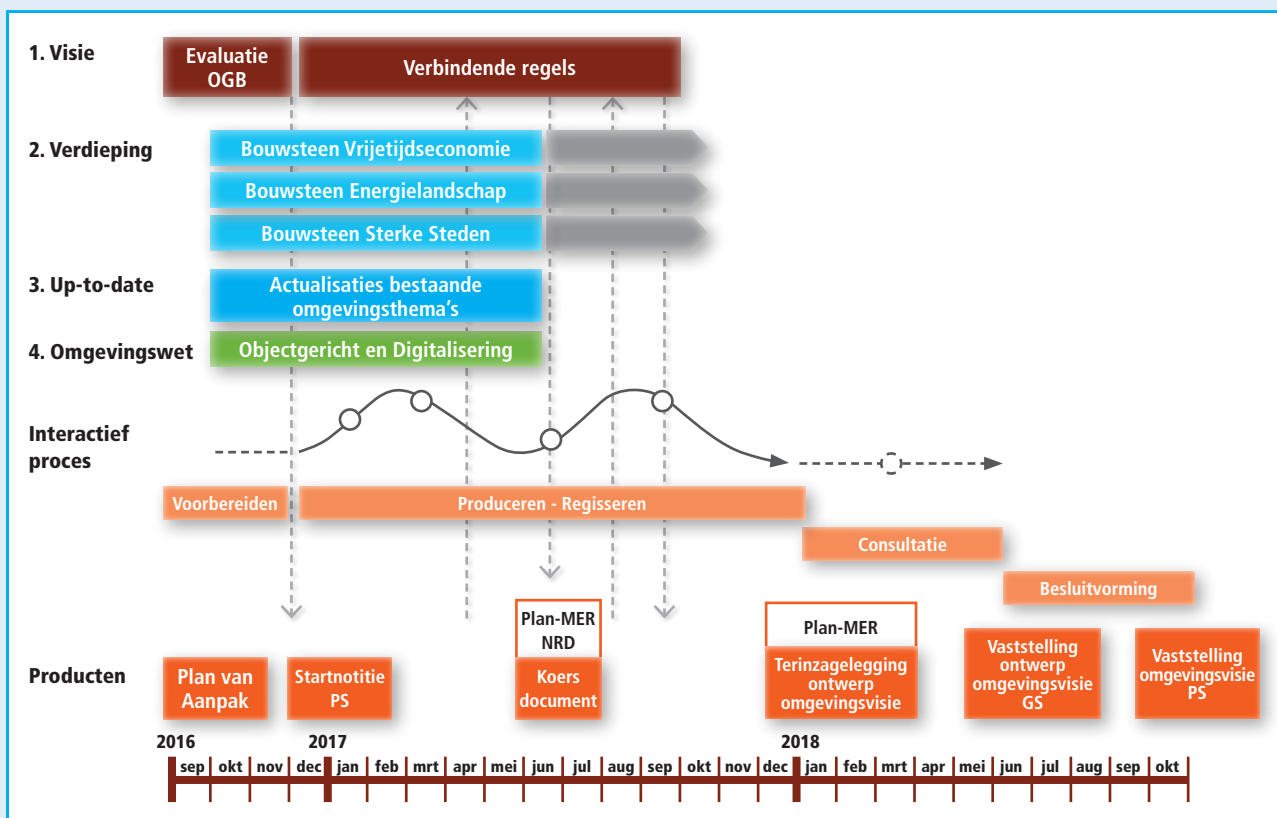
1. Visie

Evaluatie OGB

Verbindende regels

2. Verdieping

Bouwsteen Vrijetijdseconomie

Bouwsteen Energielandschap

Bouwsteen Sterke Steden

3. Up-to-date

Actualisaties bestaande omgevingsthema's

4. Omgevingswet

Objectgericht en Digitalisering

Interactief proces

Voorbereiden

Produceren - Regisseren

Consultatie

Besluitvorming

Plan-MER NRD

Plan-MER

Producten

Plan van Aanpak

Startnotitie PS

Koers document

Terinzagelegging ontwerp omgevingsvisie

Vaststelling ontwerp omgevingsvisie GS

Vaststelling omgevingsvisie PS

2016

2017

2018

| sep | okt | nov | dec | jan | feb | mrt | apr | mei | jun | jul | aug | sep | okt | nov | dec | jan | feb | mrt | apr | mei | jun | jul | aug | sep | okt |